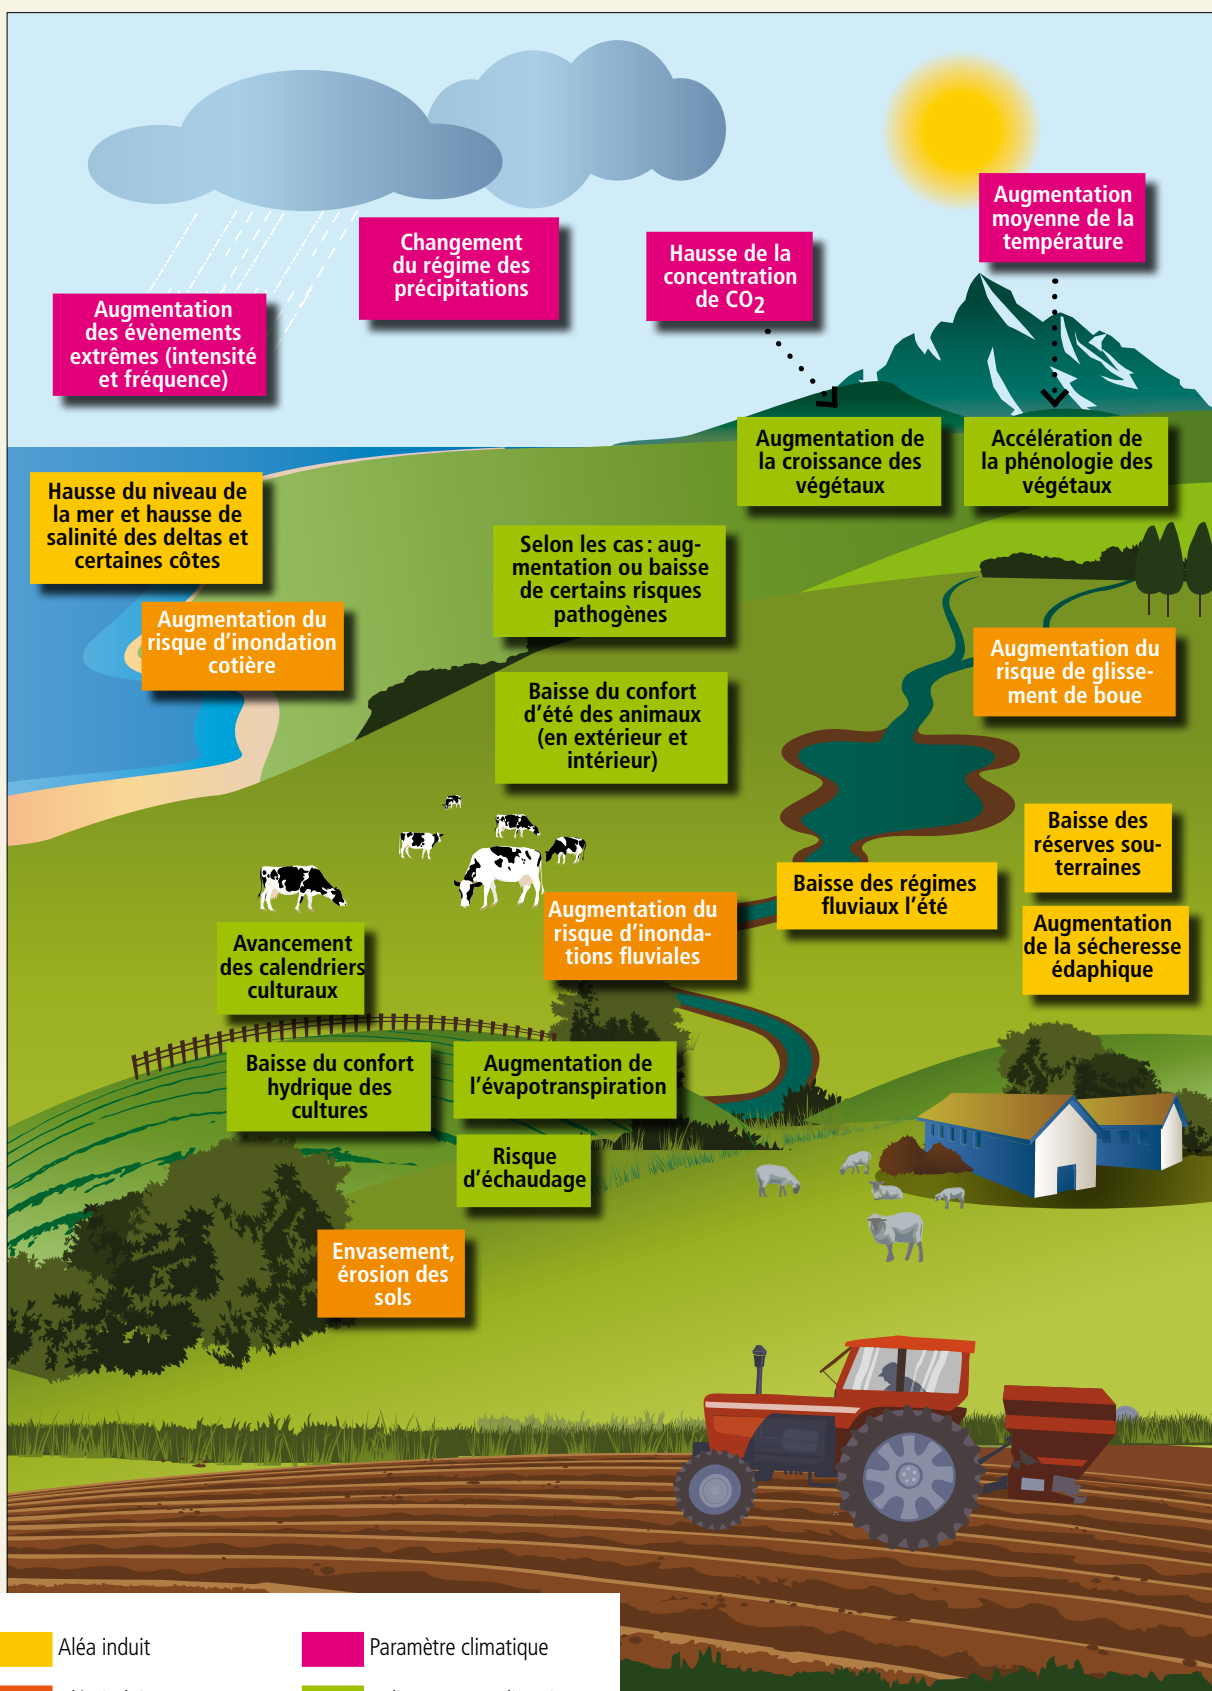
Augmentation moyenne de la température

Changement du régime des précipitations

Hausse de la concentration de $CO_2$

Augmentation des évènements extrêmes (intensité et fréquence)

Augmentation de la croissance des végétaux

Accélération de la phénologie des végétaux

Hausse du niveau de la mer et hausse de salinité des deltas et certaines côtes

Selon les cas : augmentation ou baisse de certains risques pathogènes

Augmentation du risque d'inondation cotière

Augmentation du risque de glissement de boue

Baisse du confort d'été des animaux (en extérieur et intérieur)

Baisse des réserves souterraines

Baisse des régimes fluviaux l'été

Augmentation du risque d'inondations fluviales

Augmentation de la sécheresse édaphique

Avancement des calendriers culturaux

Baisse du confort hydrique des cultures

Augmentation de l'évapotranspiration

Risque d'échaudage

Envasement, érosion des sols

Aléa induit

Paramètre climatique

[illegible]

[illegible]